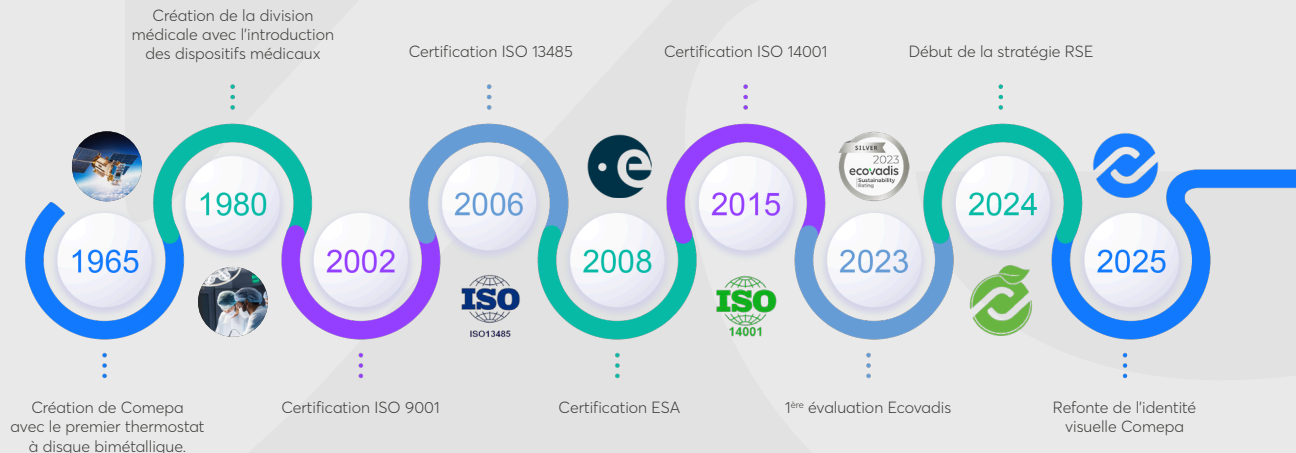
Création de la division médicale avec l'introduction des dispositifs médicaux

Certification ISO 13485

Certification ISO 14001

Début de la stratégie RSE

1980

2006

·e

2015

SILVER
2023
ecovadis
Sustainability Rating

2024

1965

2002

ISO
ISO13485

2008

ISO
14001

2023

2025

Création de Comepa avec le premier thermostat à disque bimétallique.

Certification ISO 9001

Certification ESA

1$^{ère}$ évaluation Ecovadis

Refonte de l'identité visuelle Comepa